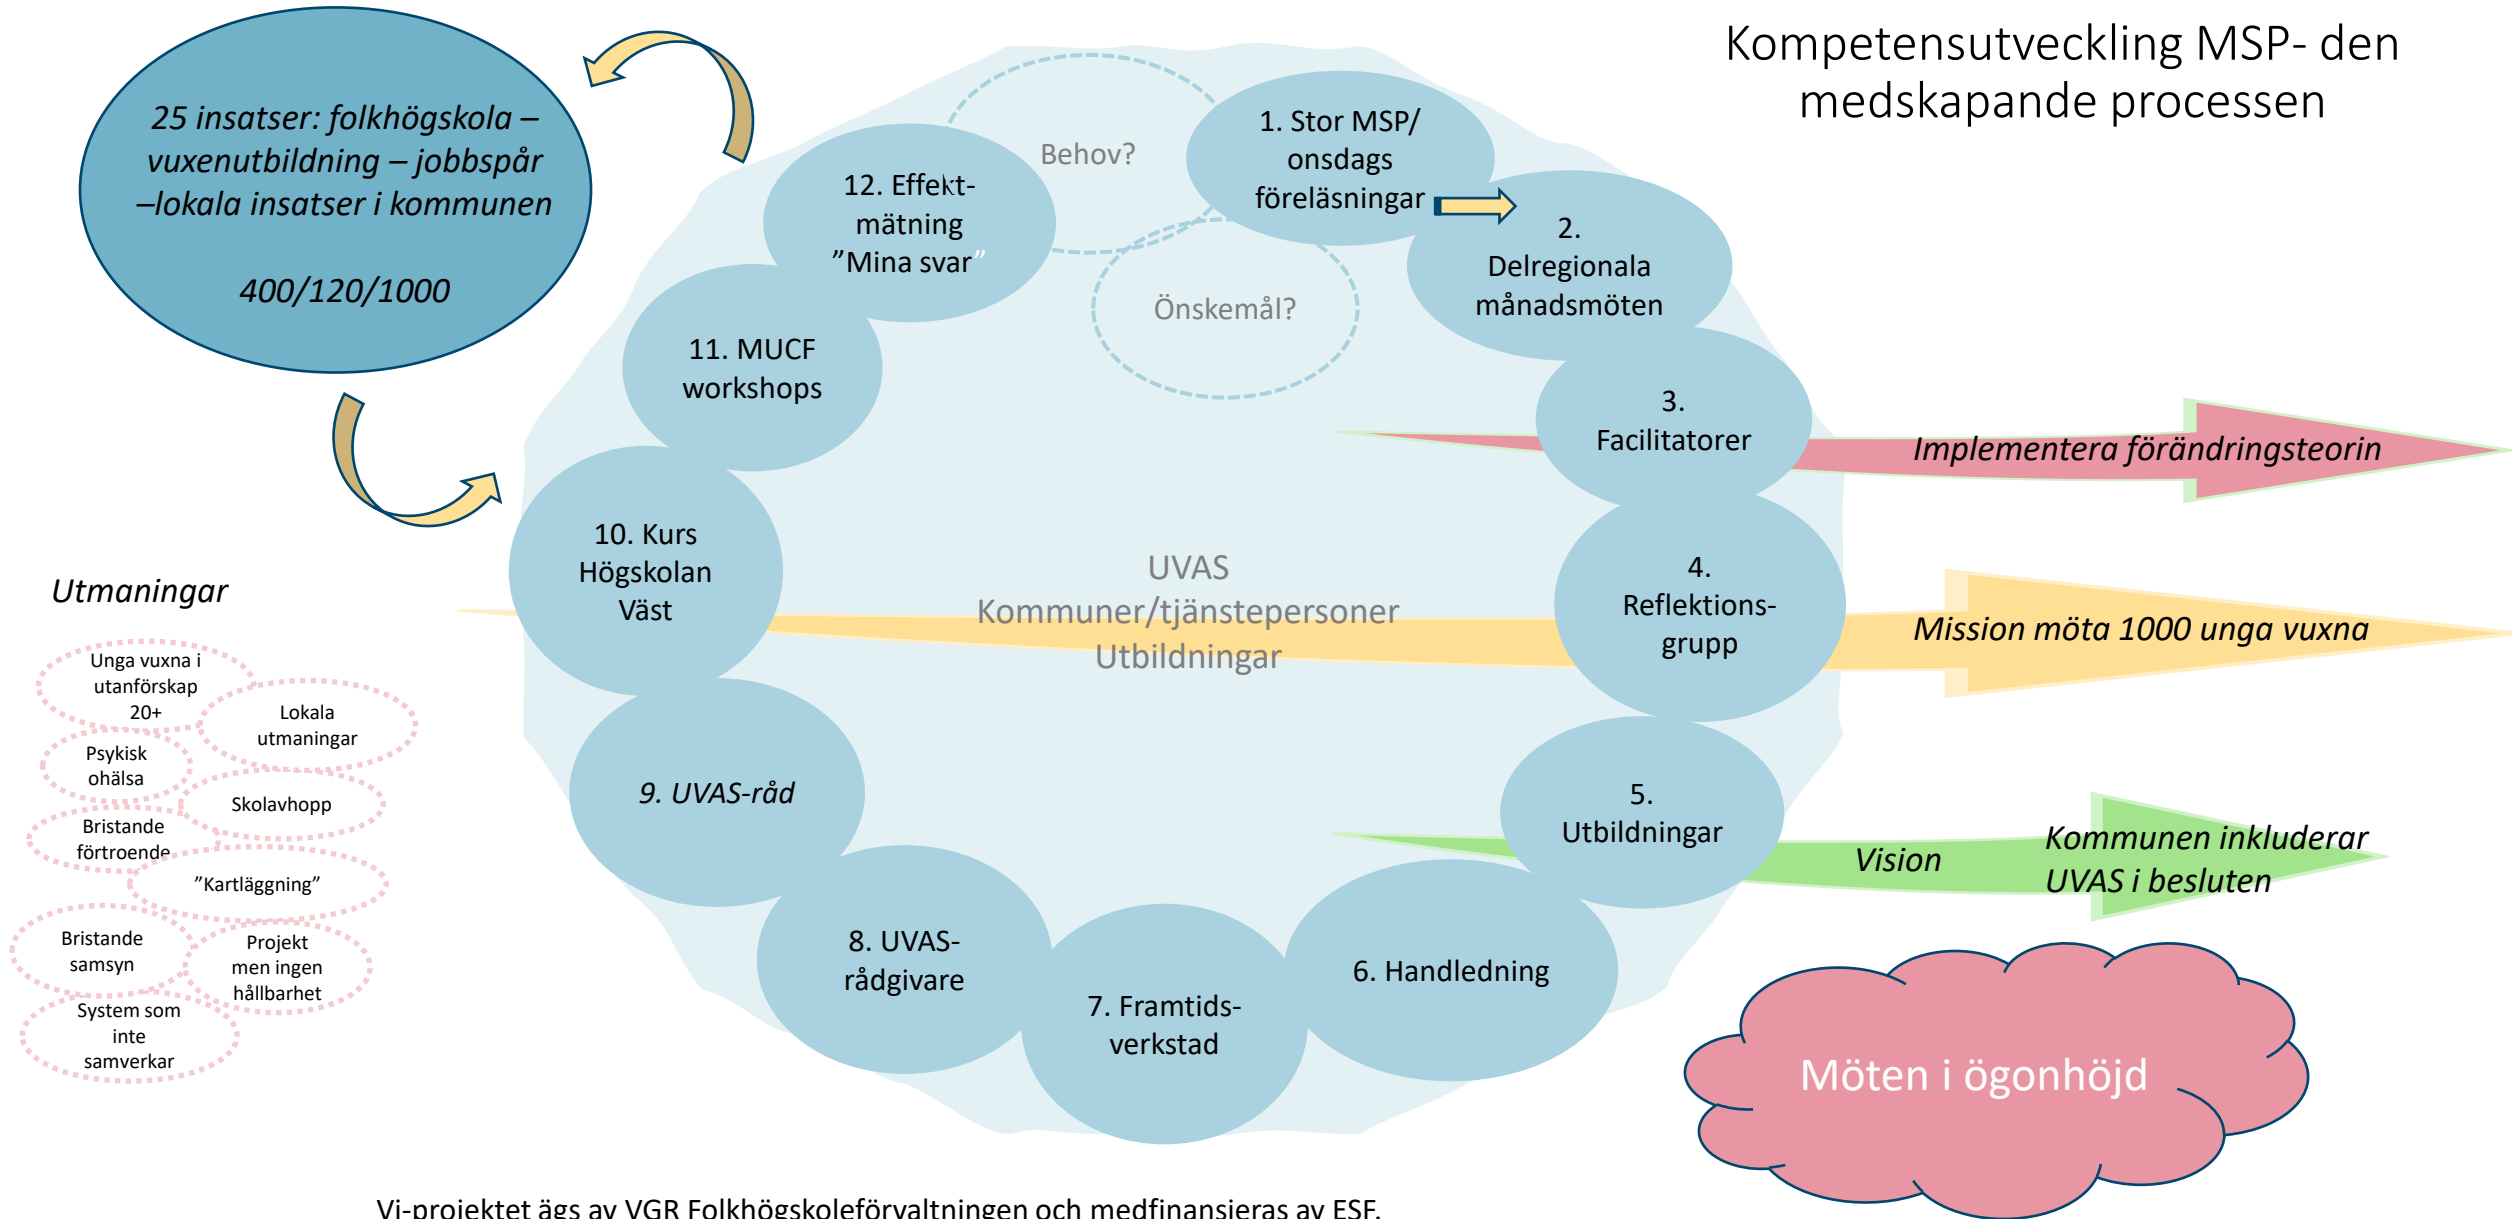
Kompetensutveckling MSP- den medskapande processen

25 insatser: folkhögskola – vuxenutbildning – jobbspår –lokala insatser i kommunen

400/120/1000

Behov?

Önskemål?

1. Stor MSP/ onsdags föreläsningar

2. Delregionala månadsmöten

3. Facilitatorer

Implementera förändringsteorin

4. Reflektions-grupp

Mission möta 1000 unga vuxna

5. Utbildningar

Vision

Kommunen inkluderar UVAS i besluten

6. Handledning

7. Framtids-verkstad

8. UVAS-rådgivare

9. UVAS-råd

10. Kurs Högskolan Väst

11. MUCF workshops

12. Effekt-mätning ”Mina svar”

UVAS Kommuner/tjänstepersoner Utbildningar

Utmaningar

Unga vuxna i utanförskap 20+

Lokala utmaningar

Psykisk ohälsa

Skolavhopp

Bristande förtroende

”Kartläggning”

Bristande samsyn

Projekt men ingen hållbarhet

System som inte samverkar

Möten i ögonhöjd

Vi-projektet ägs av VGR Folkhögskoleförvaltningen och medfinansieras av ESF.